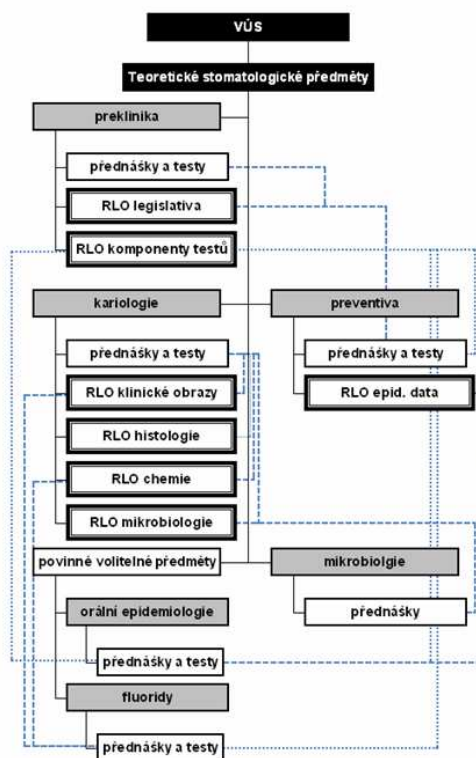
VÚS

Teoretické stomatologické předměty

preklinika

přednášky a testy

RLO legislativa

RLO komponenty testů

kariologie

preventiva

přednášky a testy

přednášky a testy

RLO klinické obrazy

RLO epid. data

RLO histologie

RLO chemie

RLO mikrobiologie

povinné volitelné předměty

mikrobiolgie

přednášky

orální epidemiologie

přednášky a testy

fluoridy

přednášky a testy